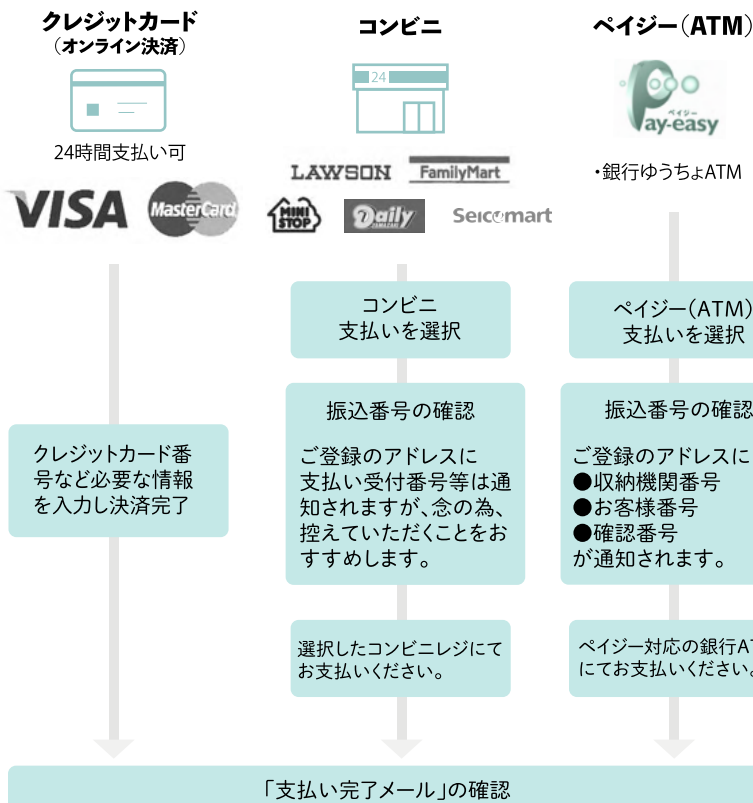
クレジットカード
（オンライン決済）

24時間支払い可

VISA MasterCard

コンビニ

24

LAWSON FamilyMart

MINI STOP Daily YAMAZAKI Seicomart

ペイジー（ATM）

ペイジー Pay-easy

・銀行ゆうちょATM

クレジットカード番号など必要な情報を入力し決済完了

コンビニ
支払いを選択

振込番号の確認

ご登録のアドレスに支払い受付番号等は通知されますが、念の為、控えていただくことをおすすめします。

選択したコンビニレジにてお支払いください。

ペイジー（ATM）
支払いを選択

振込番号の確認

ご登録のアドレスに
●収納機関番号
●お客様番号
●確認番号
が通知されます。

ペイジー対応の銀行AT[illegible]
にてお支払いください。

「支払い完了メール」の確認